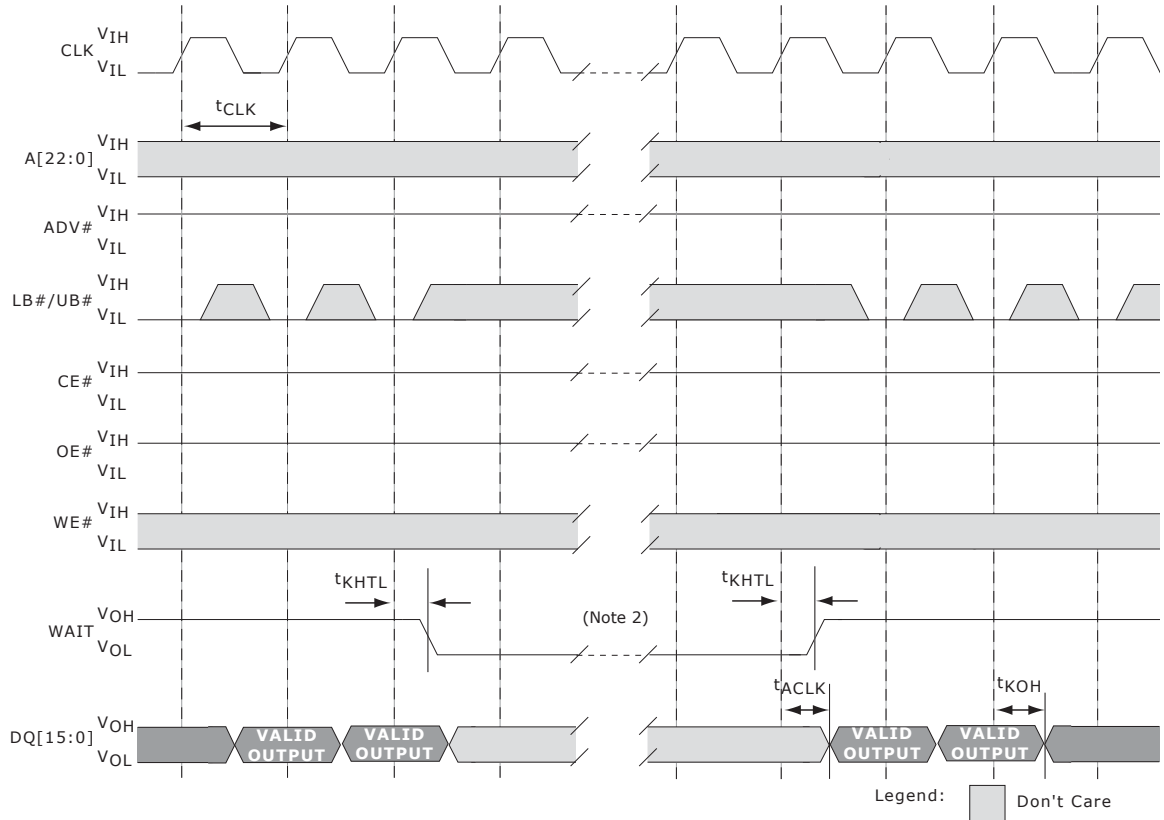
CLK $V_{IH}$ $V_{IL}$

$t_{CLK}$

A[22:0] $V_{IH}$ $V_{IL}$

ADV# $V_{IH}$ $V_{IL}$

LB#/UB# $V_{IH}$ $V_{IL}$

CE# $V_{IH}$ $V_{IL}$

OE# $V_{IH}$ $V_{IL}$

WE# $V_{IH}$ $V_{IL}$

$t_{KHTL}$

$t_{KHTL}$

WAIT $V_{OH}$ $V_{OL}$

(Note 2)

$t_{ACLK}$

$t_{KOH}$

DQ[15:0] $V_{OH}$ $V_{OL}$

VALID OUTPUT

VALID OUTPUT

VALID OUTPUT

VALID OUTPUT

Legend: Don't Care